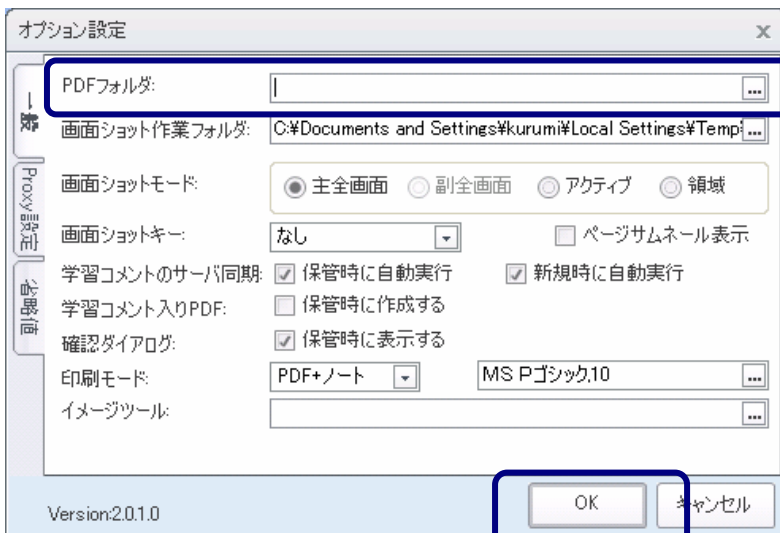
オプション設定

x

一般

Proxy設定

省略値

PDFフォルダ:

...

画面ショット作業フォルダ:

C:¥Documents and Settings¥kurumi¥Local Settings¥Temp

...

画面ショットモード:

主全画面

副全画面

アクティブ

領域

画面ショットキー:

なし

ページサムネール表示

学習コメントのサーバ同期:

保管時に自動実行

新規時に自動実行

学習コメント入りPDF:

保管時に作成する

確認ダイアログ:

保管時に表示する

印刷モード:

PDF+ノート

MS Pゴシック,10

...

イメージツール:

...

Version:2.0.1.0

OK

キャンセル